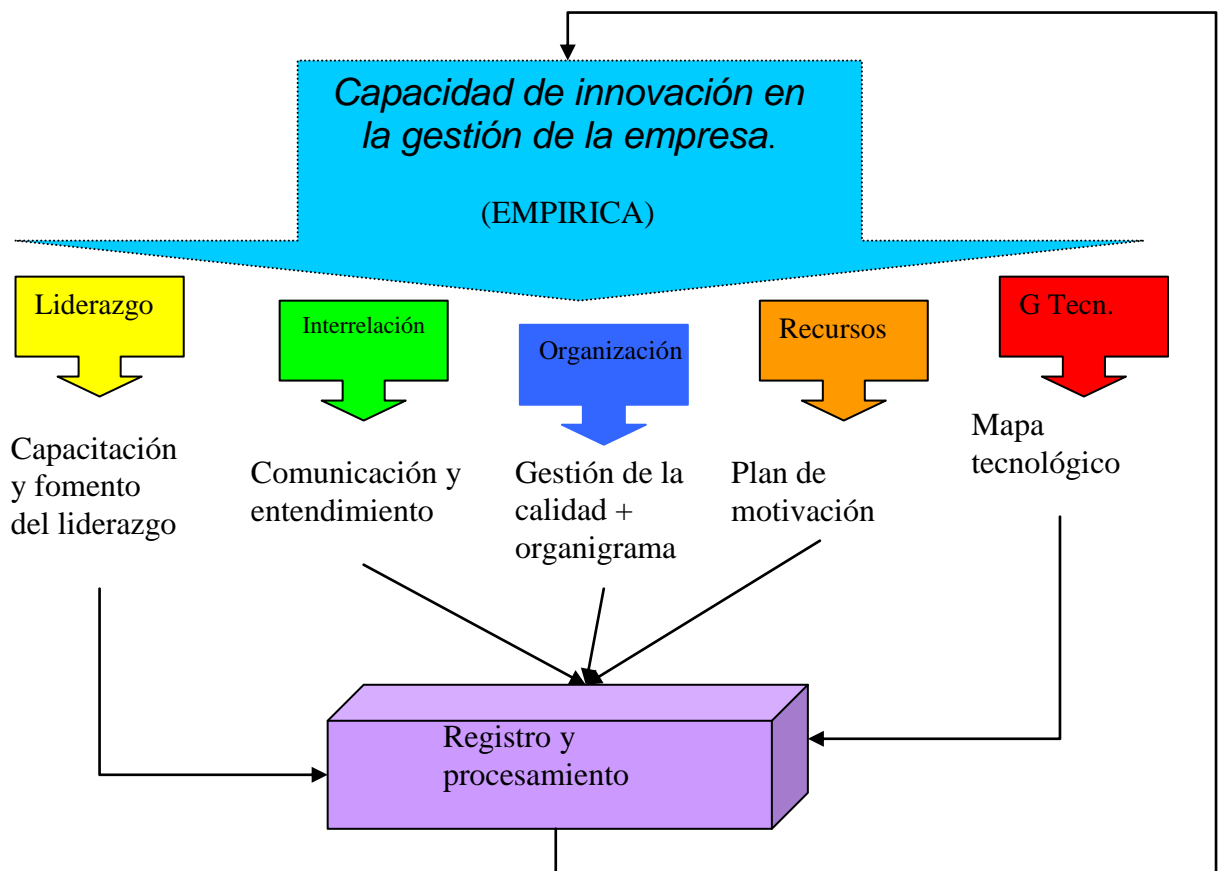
Capacidad de innovación en la gestión de la empresa.

(EMPIRICA)

Liderazgo

Interrelación

Organización

Recursos

G Tecn.

Capacitación y fomento del liderazgo

Comunicación y entendimiento

Gestión de la calidad + organigrama

Plan de motivación

Mapa tecnológico

Registro y procesamiento